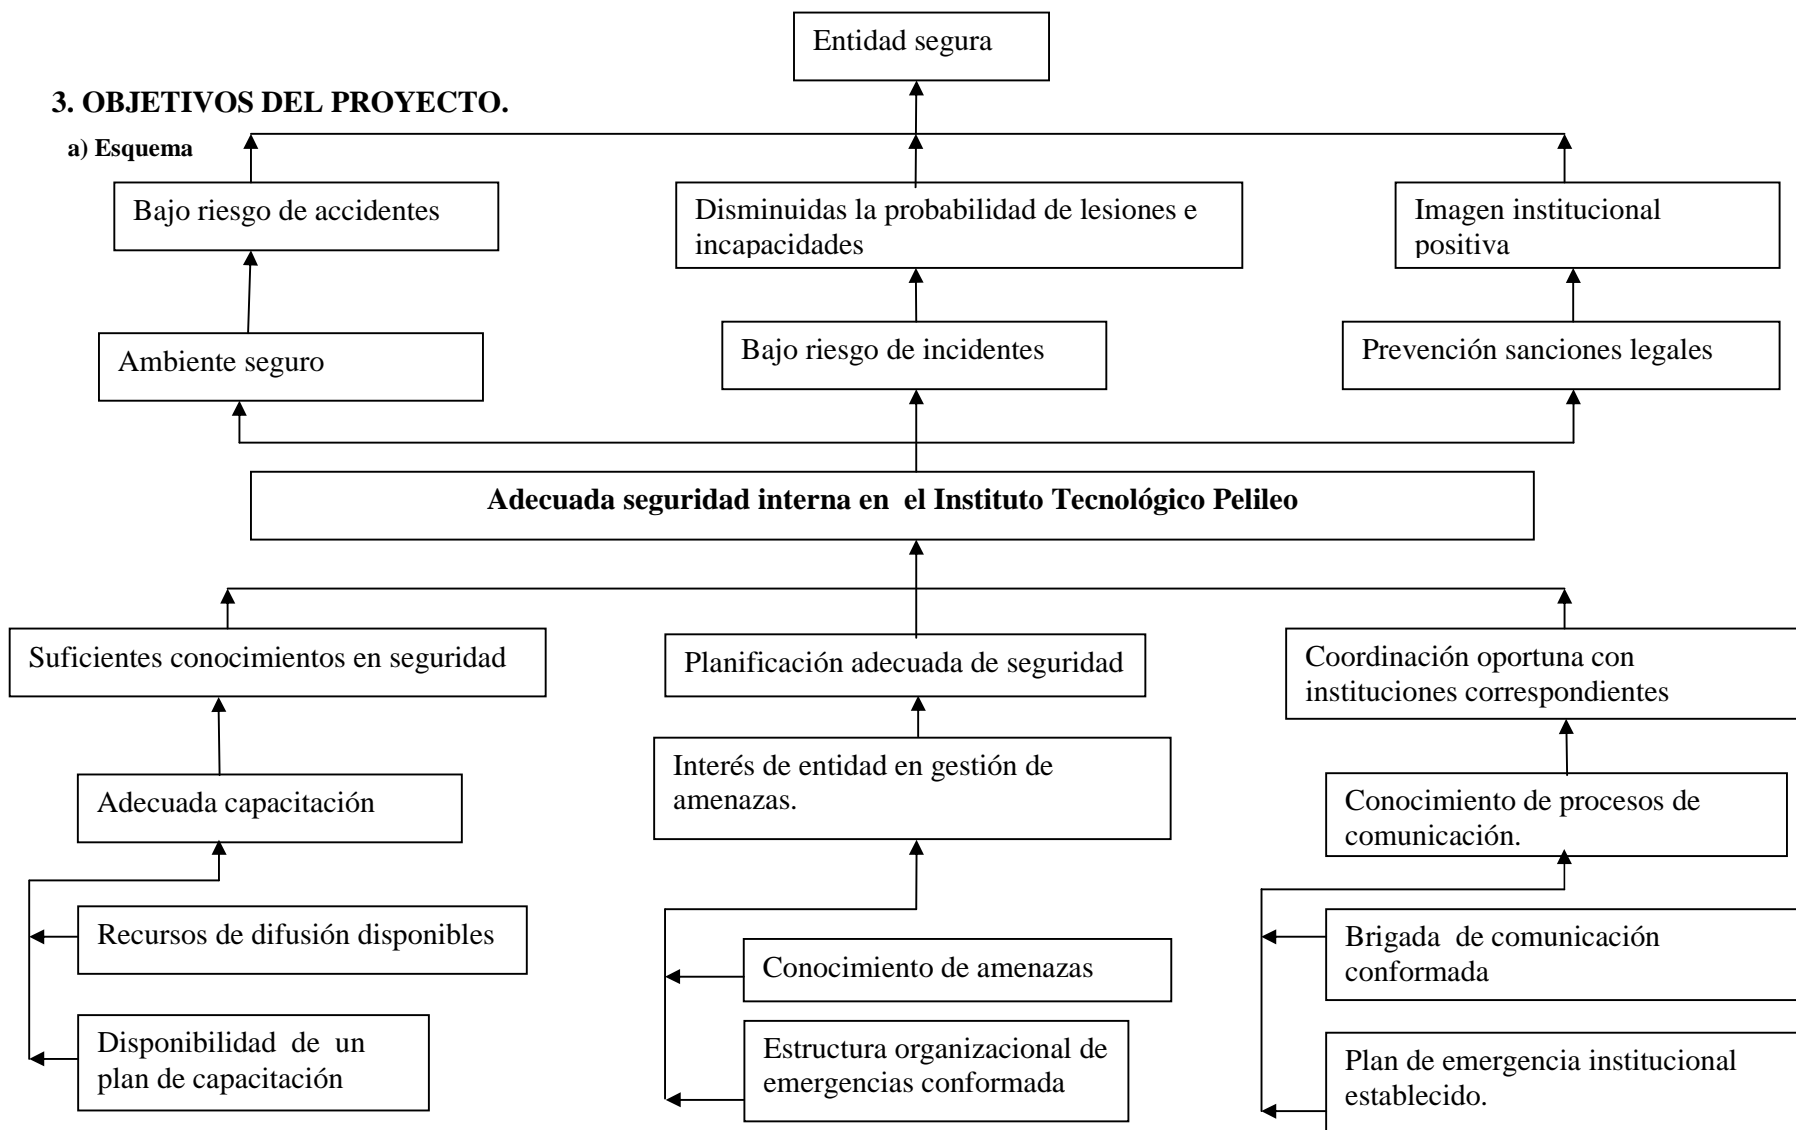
Entidad segura

3. OBJETIVOS DEL PROYECTO.

a) Esquema

Bajo riesgo de accidentes

Disminuidas la probabilidad de lesiones e incapacidades

Imagen institucional positiva

Ambiente seguro

Bajo riesgo de incidentes

Prevención sanciones legales

Adecuada seguridad interna en el Instituto Tecnológico Pelileo

Suficientes conocimientos en seguridad

Planificación adecuada de seguridad

Coordinación oportuna con instituciones correspondientes

Adecuada capacitación

Interés de entidad en gestión de amenazas.

Conocimiento de procesos de comunicación.

Recursos de difusión disponibles

Disponibilidad de un plan de capacitación

Conocimiento de amenazas

Estructura organizacional de emergencias conformada

Brigada de comunicación conformada

Plan de emergencia institucional establecido.